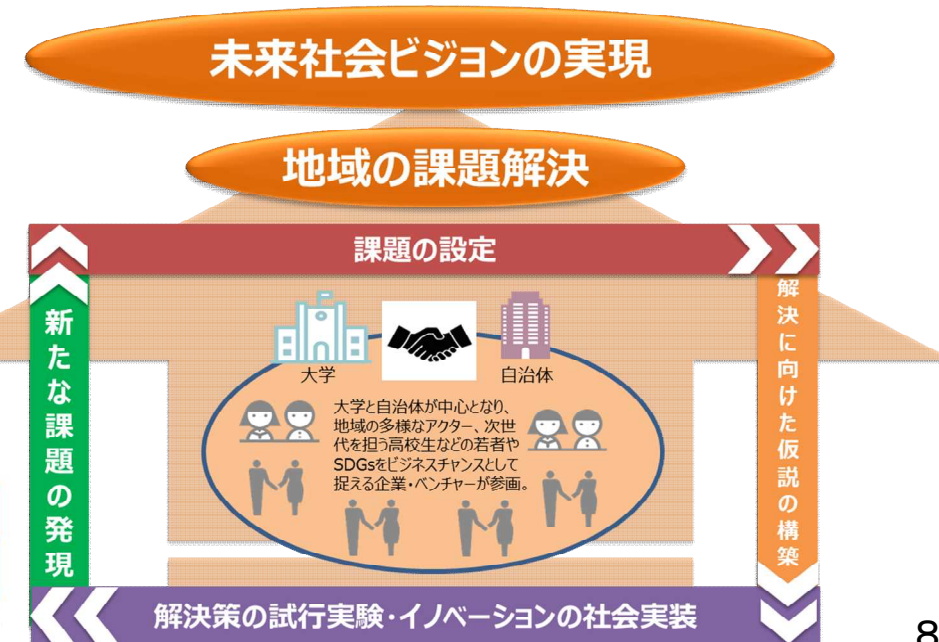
未来社会ビジョンの実現

地域の課題解決

課題の設定

新たな課題の発現

解決に向けた仮説の構築

大学

自治体

大学と自治体が中心となり、地域の多様なアクター、次世代を担う高校生などの若者やSDGsをビジネスチャンスとして捉える企業・ベンチャーが参画。

解決策の試行実験・イノベーションの社会実装

8